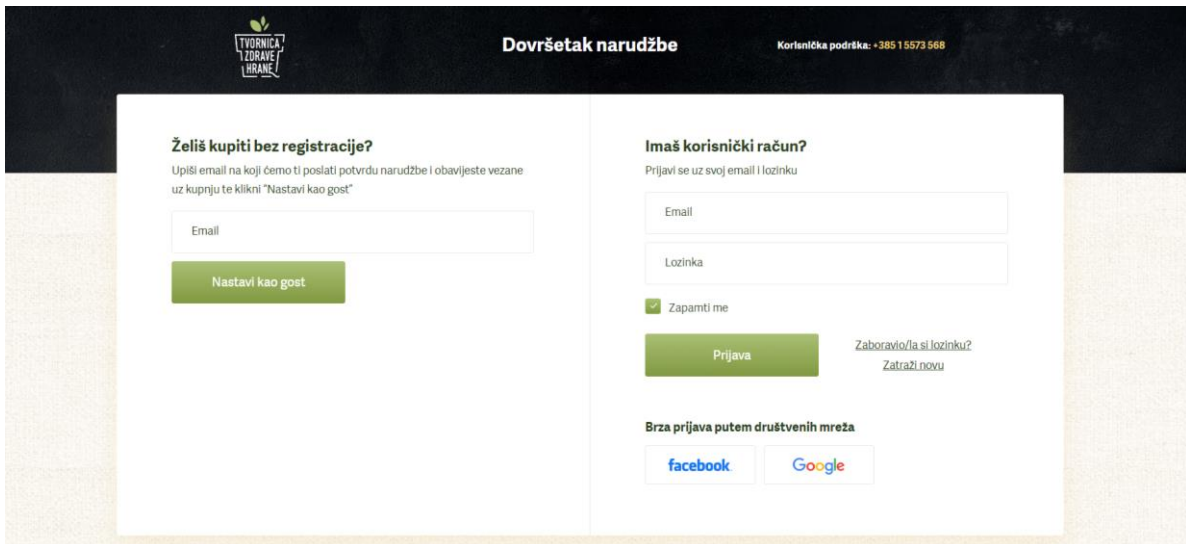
TVORNICA ZDRAVE HRANE

Dovršetak narudžbe

Korisnička podrška: +385 1 5573 568

Želiš kupiti bez registracije?

Upiši email na koji ćemo ti poslati potvrdu narudžbe i obavijeste vezane uz kupnju te klikni "Nastavi kao gost"

Email

Nastavi kao gost

Imaš korisnički račun?

Prijavi se uz svoj email i lozinku

Email

Lozinka

Zapamti me

Prijava

Zaboravio/la si lozinku?
Zatraži novu

Brza prijava putem društvenih mreža

facebook

Google